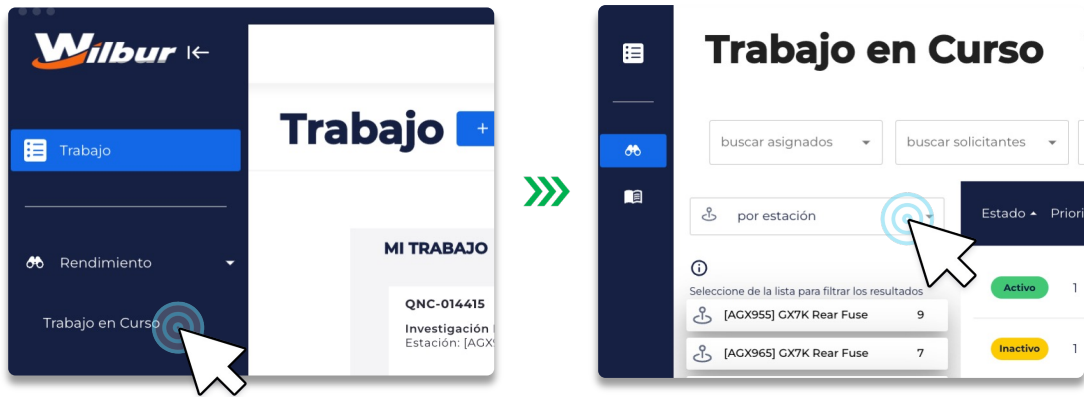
Wilbur

Trabajo

Rendimiento

Trabajo en Curso

Trabajo +

MI TRABAJO

QNC-014415

Investigación

Estación: [AGX

Trabajo en Curso

buscar asignados

buscar solicitantes

por estación

Seleccione de la lista para filtrar los resultados

| | |
|---|---|
| [AGX955] GX7K Rear Fuse | 9 |
| [AGX965] GX7K Rear Fuse | 7 |

Estado Priori

Activo 1

Inactivo 1